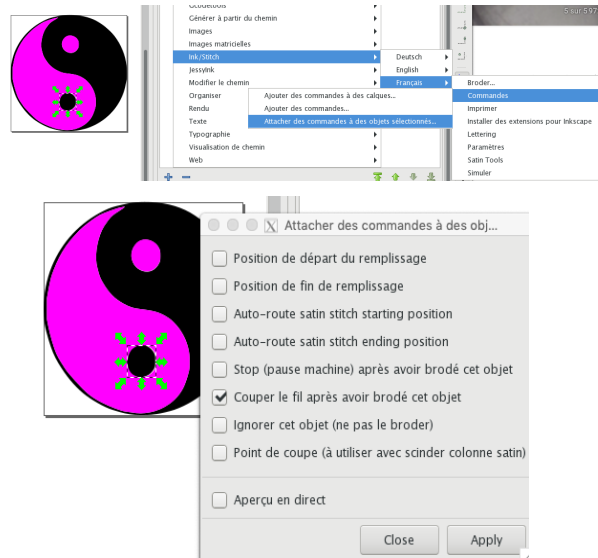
Générer à partir du chemin
Images
Images matricielles
Ink/Stitch
Jessyink
Modifier le chemin
Organiser
Rendu
Texte
Typographie
Visualisation de chemin
Web

Deutsch
English
Français

Ajouter des commandes à des calques...
Ajouter des commandes...
Attacher des commandes à des objets sélectionnés...

Broder...
Commandes
Imprimer
Installer des extensions pour Inkscape
Lettering
Paramètres
Satin Tools
Simuler

Attacher des commandes à des obj...

Position de départ du remplissage
Position de fin de remplissage
Auto-route satin stitch starting position
Auto-route satin stitch ending position
Stop (pause machine) après avoir brodé cet objet
Couper le fil après avoir brodé cet objet
Ignorer cet objet (ne pas le broder)
Point de coupe (à utiliser avec scinder colonne satin)

Aperçu en direct

Close
Apply